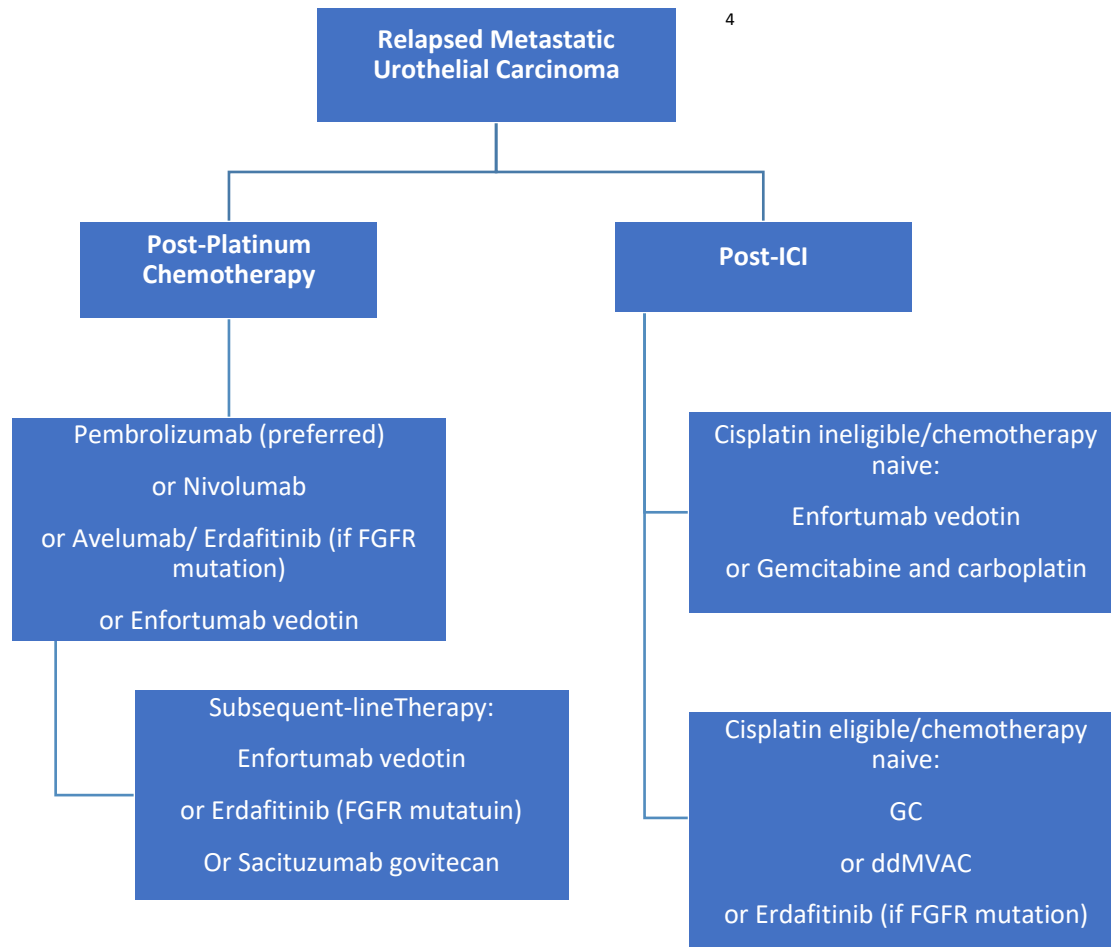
4

Relapsed Metastatic Urothelial Carcinoma

Post-Platinum Chemotherapy

Post-ICI

Pembrolizumab (preferred)

or Nivolumab

or Avelumab/ Erdafitinib (if FGFR mutation)

or Enfortumab vedotin

Cisplatin ineligible/chemotherapy naive:

Enfortumab vedotin

or Gemcitabine and carboplatin

Subsequent-lineTherapy:

Enfortumab vedotin

or Erdafitinib (FGFR mutatuin)

Or Sacituzumab govitecan

Cisplatin eligible/chemotherapy naive:

GC

or ddMVAC

or Erdafitinib (if FGFR mutation)